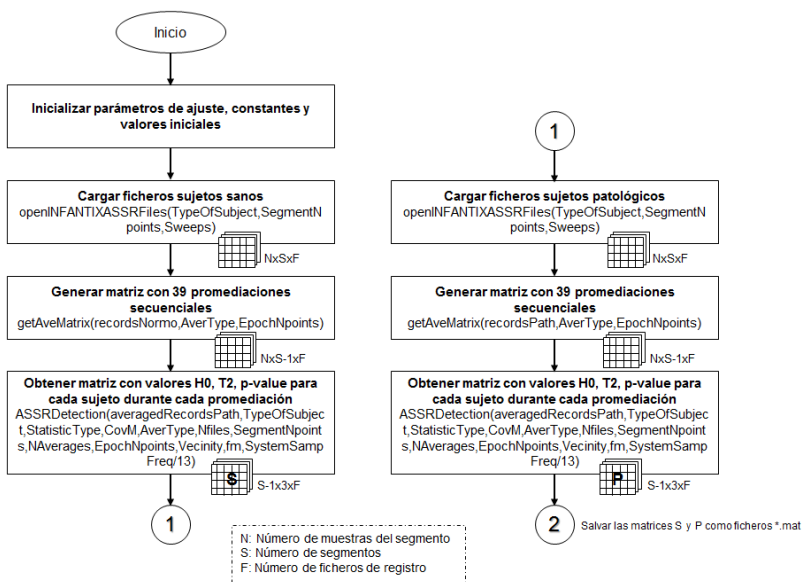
Inicio

Inicializar parámetros de ajuste, constantes y valores iniciales

Cargar ficheros sujetos sanos
openINFANTIXASSRFiles(TypeOfSubject,SegmentNpoints,Sweeps)

NxSxF

Generar matriz con 39 promediaciones secuenciales
getAveMatrix(recordsNormo,AverType,EpochNpoints)

NxS-1xF

Obtener matriz con valores H0, T2, p-value para cada sujeto durante cada promediación
ASSRDetection(averagedRecordsPath,TypeOfSubject,StatisticType,CovM,AverType,Nfiles,SegmentNpoints,NAverages,EpochNpoints,Vecinity,fm,SystemSampFreq/13)

S

S-1x3xF

1

1

Cargar ficheros sujetos patológicos
openINFANTIXASSRFiles(TypeOfSubject,SegmentNpoints,Sweeps)

NxSxF

Generar matriz con 39 promediaciones secuenciales
getAveMatrix(recordsPath,AverType,EpochNpoints)

NxS-1xF

Obtener matriz con valores H0, T2, p-value para cada sujeto durante cada promediación
ASSRDetection(averagedRecordsPath,TypeOfSubject,StatisticType,CovM,AverType,Nfiles,SegmentNpoints,NAverages,EpochNpoints,Vecinity,fm,SystemSampFreq/13)

P

S-1x3xF

2

Salvar las matrices S y P como ficheros *.mat

N: Número de muestras del segmento
S: Número de segmentos
F: Número de ficheros de registro